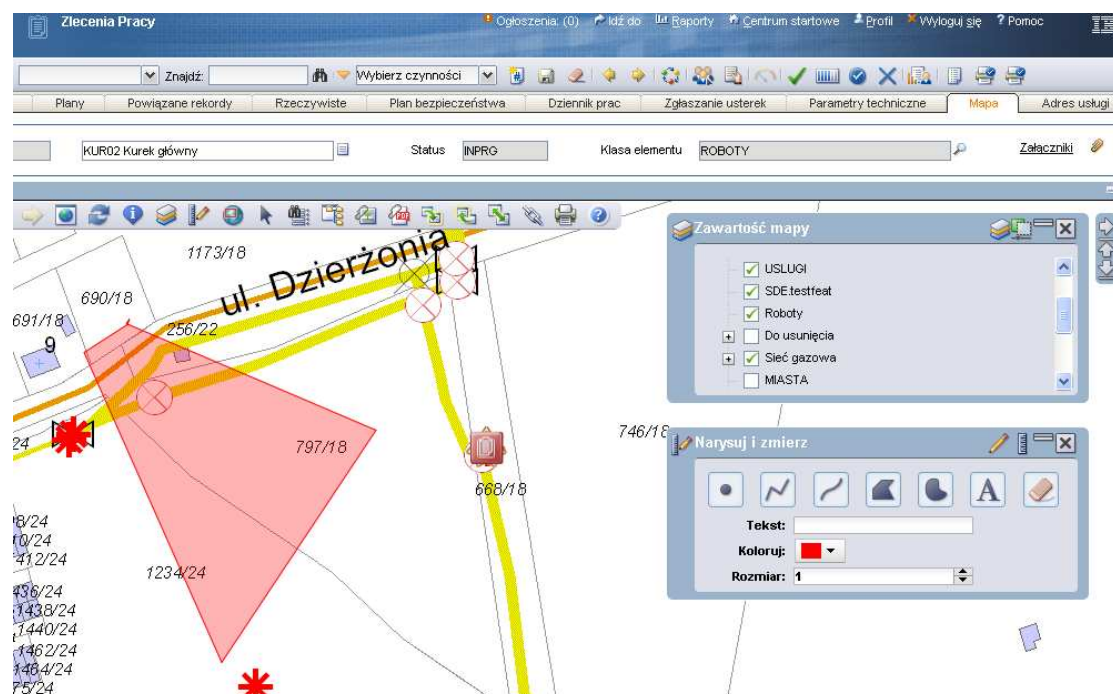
Zlecenia Pracy

Ogłoszenia: (0) Idź do Raporty Centrum startowe Profil Wyloguj się ? Pomoc

Znajdź: Wybierz czynności

Plany | Powiązane rekordy | Rzeczywiste | Plan bezpieczeństwa | Dziennik prac | Zgłaszanie usterek | Parametry techniczne | Mapa | Adres usługi

KUR02 Kurek główny Status INPRG Klasa elementu ROBOTY Załączniki

1173/18
ul. Dzierżonia
690/18
691/18
9
256/22
24
797/18
746/18
668/18
8/24
0/24
412/24
1234/24
436/24
1438/24
1440/24
1462/24
1464/24
75/24

Zawartość mapy
USLUGI
SDE.testfeat
Roboty
Do usunięcia
Sieć gazowa
MIASTA

Narysuj i zmierz
A
Tekst:
Koloruj:
Rozmiar: 1